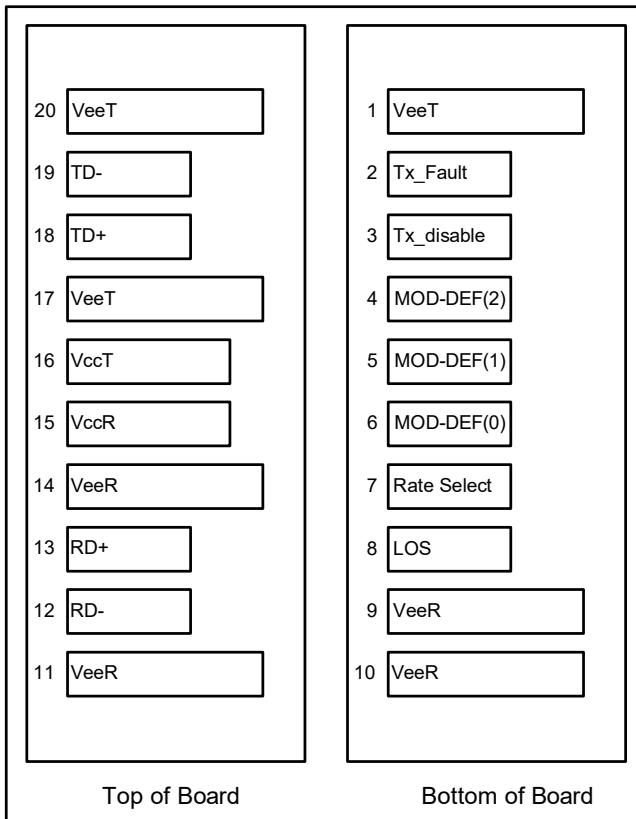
20 VeeT
19 TD-
18 TD+
17 VeeT
16 VccT
15 VccR
14 VeeR
13 RD+
12 RD-
11 VeeR

Top of Board

1 VeeT
2 Tx_Fault
3 Tx_disable
4 MOD-DEF(2)
5 MOD-DEF(1)
6 MOD-DEF(0)
7 Rate Select
8 LOS
9 VeeR
10 VeeR

Bottom of Board